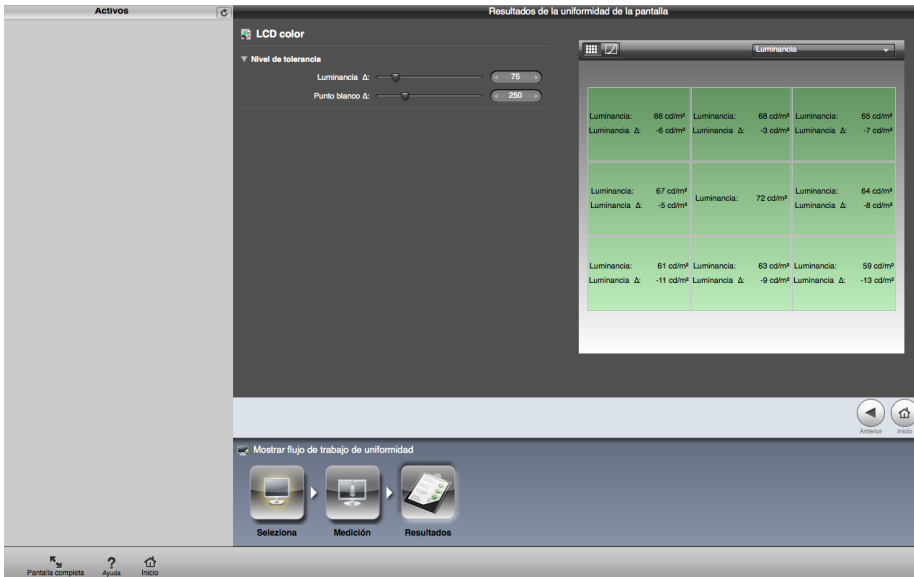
Activos

Resultados de la uniformidad de la pantalla

LCD color

▼ Nivel de tolerancia

Luminancia Δ: 75

Punto blanco Δ: 250

Luminancia

| Luminancia: 66 cd/m² Luminancia Δ: -6 cd/m² | Luminancia: 68 cd/m² Luminancia Δ: -3 cd/m² | Luminancia: 65 cd/m² Luminancia Δ: -7 cd/m² |
|---|---|---|
| Luminancia: 67 cd/m² Luminancia Δ: -5 cd/m² | Luminancia: 72 cd/m² | Luminancia: 64 cd/m² Luminancia Δ: -8 cd/m² |
| Luminancia: 61 cd/m² Luminancia Δ: -11 cd/m² | Luminancia: 63 cd/m² Luminancia Δ: -9 cd/m² | Luminancia: 59 cd/m² Luminancia Δ: -13 cd/m² |

Anterior Inicio

Mostrar flujo de trabajo de uniformidad

Seleciona Medición Resultados

Pantalla completa Ayuda Inicio